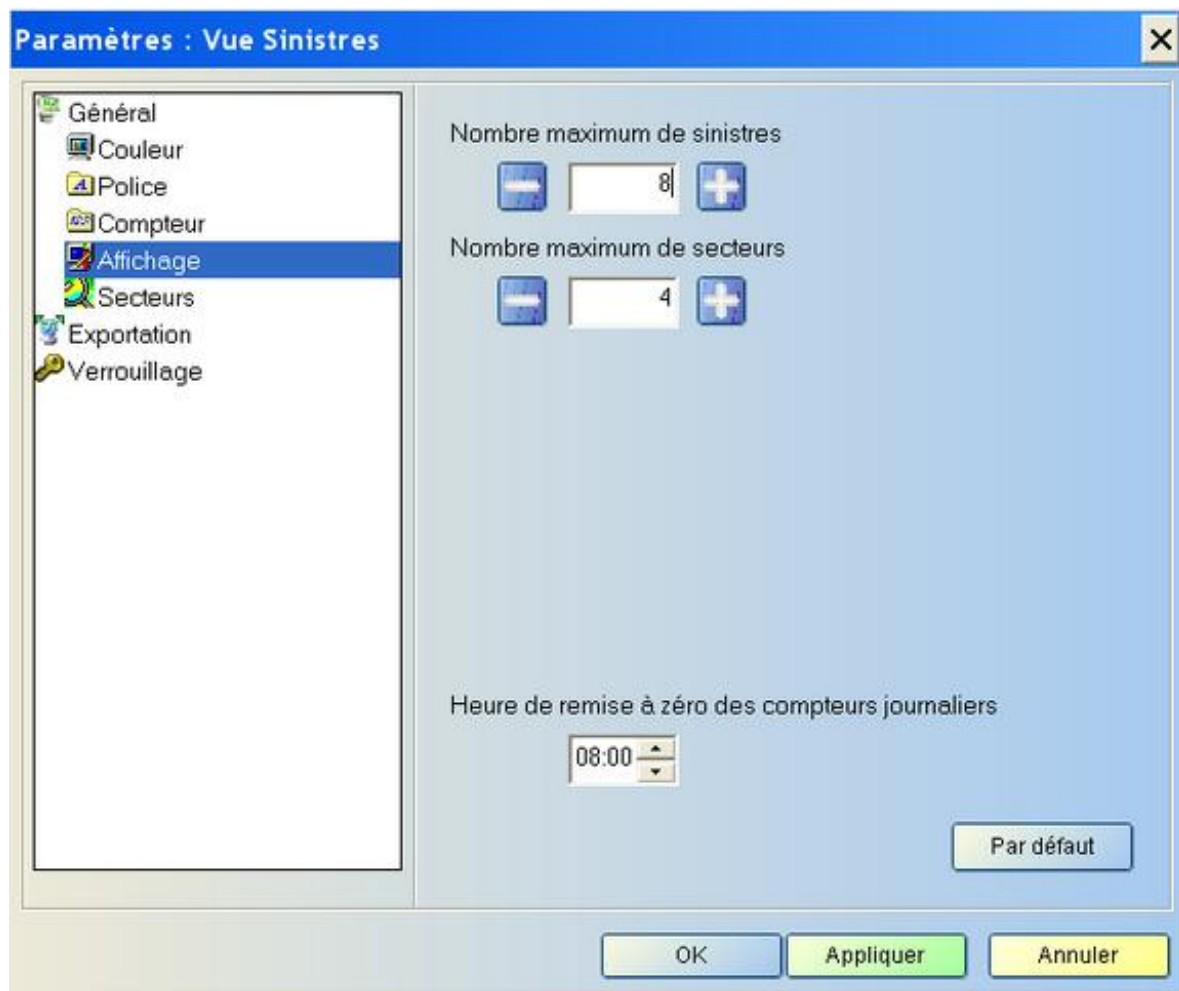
Paramètres : Vue Sinistres

×

Général
Couleur
Police
Compteur
Affichage
Secteurs
Exportation
Verrouillage

Nombre maximum de sinistres

8

Nombre maximum de secteurs

4

Heure de remise à zéro des compteurs journaliers

08:00

Par défaut

OK

Appliquer

Annuler